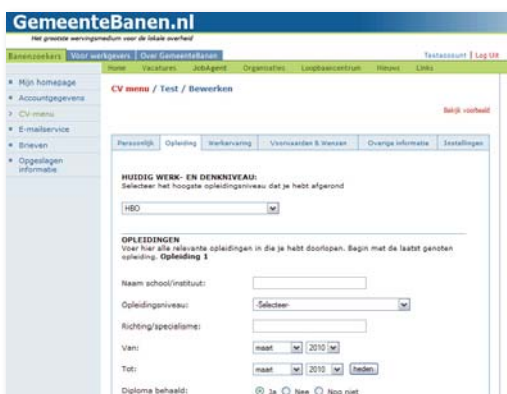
GemeenteBanen.nl
Het grootste wervingsmedium voor de lokale overheid

Banenzoekers | Voor werkgevers | Over GemeenteBanen
Testaccount | Log Uit

Home | Vacatures | JobAgent | Organisaties | Loopbaancentrum | Nieuws | Links

Mijn homepage
Accountgegevens
CV-menu
E-mailservice
Brieven
Opgeslagen informatie

CV menu / Test / Bewerken

Bekijk voorbeeld

Persoonlijk | Opleiding | Werkervaring | Voorwaarden & Wensen | Overige informatie | Instellingen

HUIDIG WERK- EN DENKNIVEAU:
Selecteer het hoogste opleidingsniveau dat je hebt afgerond

HBO

OPLEIDINGEN
Voer hier alle relevante opleidingen in die je hebt doorlopen. Begin met de laatst genoten opleiding. Opleiding 1

Naam school/instituut:

Opleidingsniveau: -Selecteer-

Richting/specialisme:

Van: maart 2010

Tot: maart 2010 heden

Diploma behaald: Ja Nee Nog niet